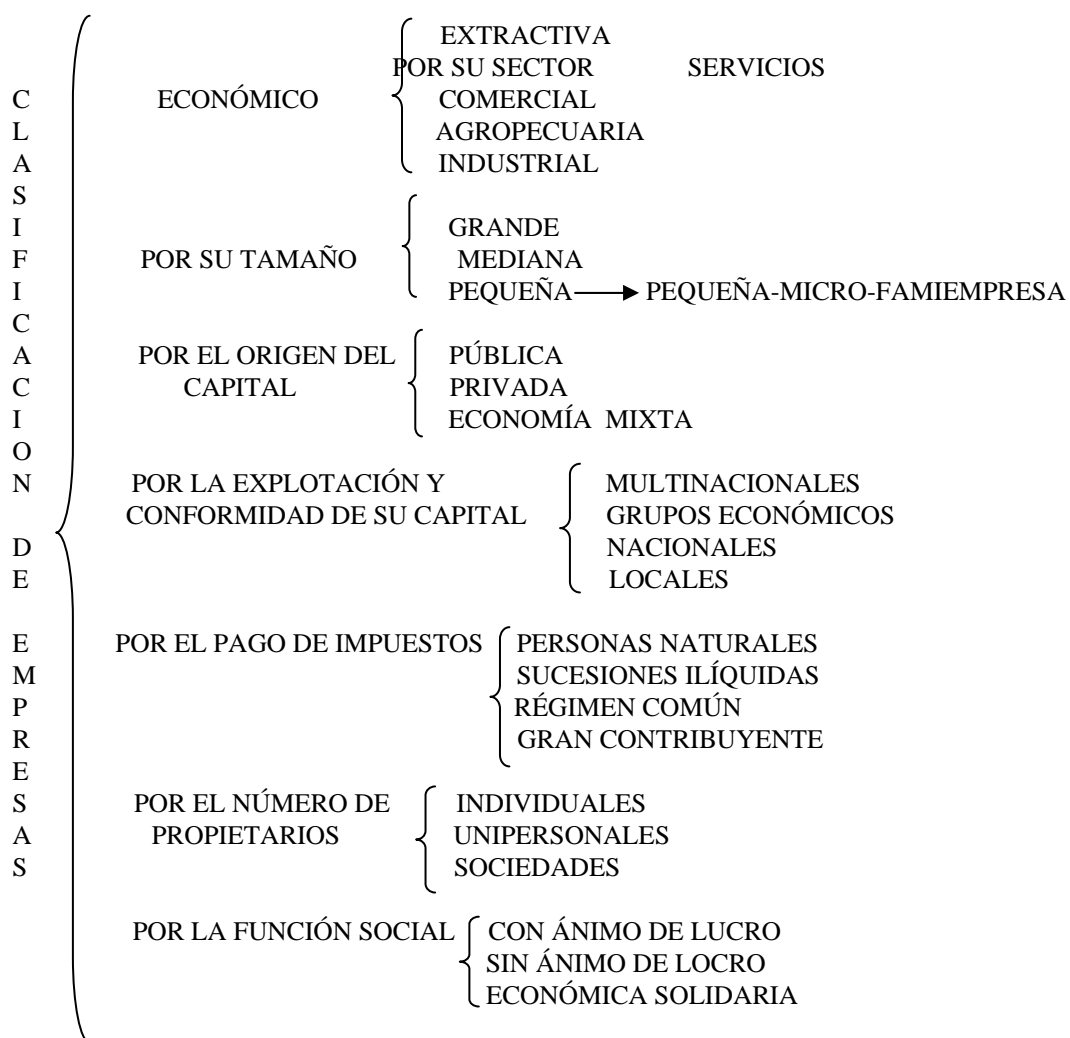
CLASIFICACION DE EMPRESAS

POR SU SECTOR ECONÓMICO
EXTRACTIVA
SERVICIOS
COMERCIAL
AGROPECUARIA
INDUSTRIAL

POR SU TAMAÑO
GRANDE
MEDIANA
PEQUEÑA → PEQUEÑA-MICRO-FAMIEMPRESA

POR EL ORIGEN DEL CAPITAL
PÚBLICA
PRIVADA
ECONOMÍA MIXTA

POR LA EXPLOTACIÓN Y CONFORMIDAD DE SU CAPITAL
MULTINACIONALES
GRUPOS ECONÓMICOS
NACIONALES
LOCALES

POR EL PAGO DE IMPUESTOS
PERSONAS NATURALES
SUCESIONES ILÍQUIDAS
RÉGIMEN COMÚN
GRAN CONTRIBUYENTE

POR EL NÚMERO DE PROPIETARIOS
INDIVIDUALES
UNIPERSONALES
SOCIEDADES

POR LA FUNCIÓN SOCIAL
CON ÁNIMO DE LUCRO
SIN ÁNIMO DE LOCRO
ECONÓMICA SOLIDARIA